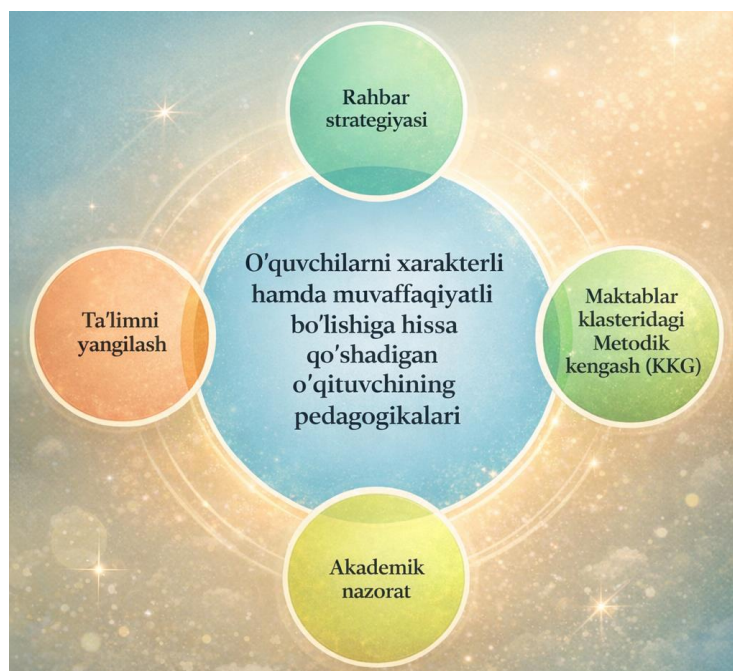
Rahbar strategiyasi

Ta'limni yangilash

O'quvchilarni xarakterli hamda muvaffaqiyatli bo'lishiga hissa qo'shadigan o'qituvchining pedagogikalari

Maktablar klasteridagi Metodik kengash (KKG)

Akademik nazorat